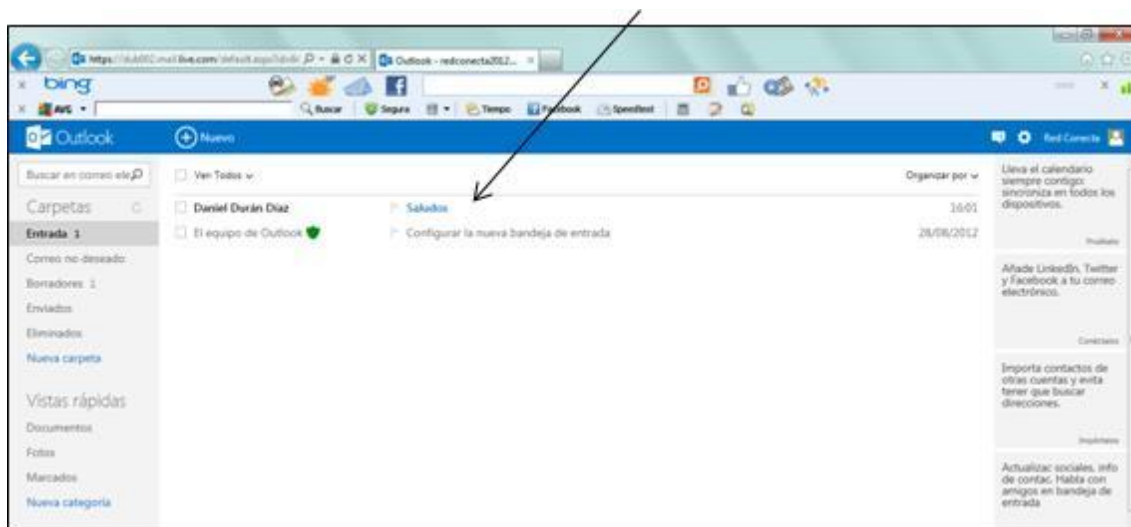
https://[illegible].mail.live.com/default.aspx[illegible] Outlook - redconecta2012... ×

bing

AVG

Buscar Segura Tiempo Facebook Speedtest

Outlook

Nuevo

Red Conecta

Buscar en correo ele

Carpetas

Entrada 1

Correo no deseado

Borradores 1

Enviados

Eliminados

Nueva carpeta

Vistas rápidas

Documentos

Fotos

Marcados

Nueva categoría

Ver Todos

Organizar por

Daniel Durán Díaz Saludos 16:01

El equipo de Outlook Configurar la nueva bandeja de entrada 28/08/2012

Lleva el calendario siempre contigo: sincroniza en todos los dispositivos.

Pruébalo

Añade LinkedIn, Twitter y Facebook a tu correo electrónico.

Conéctalos

Importa contactos de otras cuentas y evita tener que buscar direcciones.

Impórtalos

Actualizac sociales, info de contac. Habla con amigos en bandeja de entrada